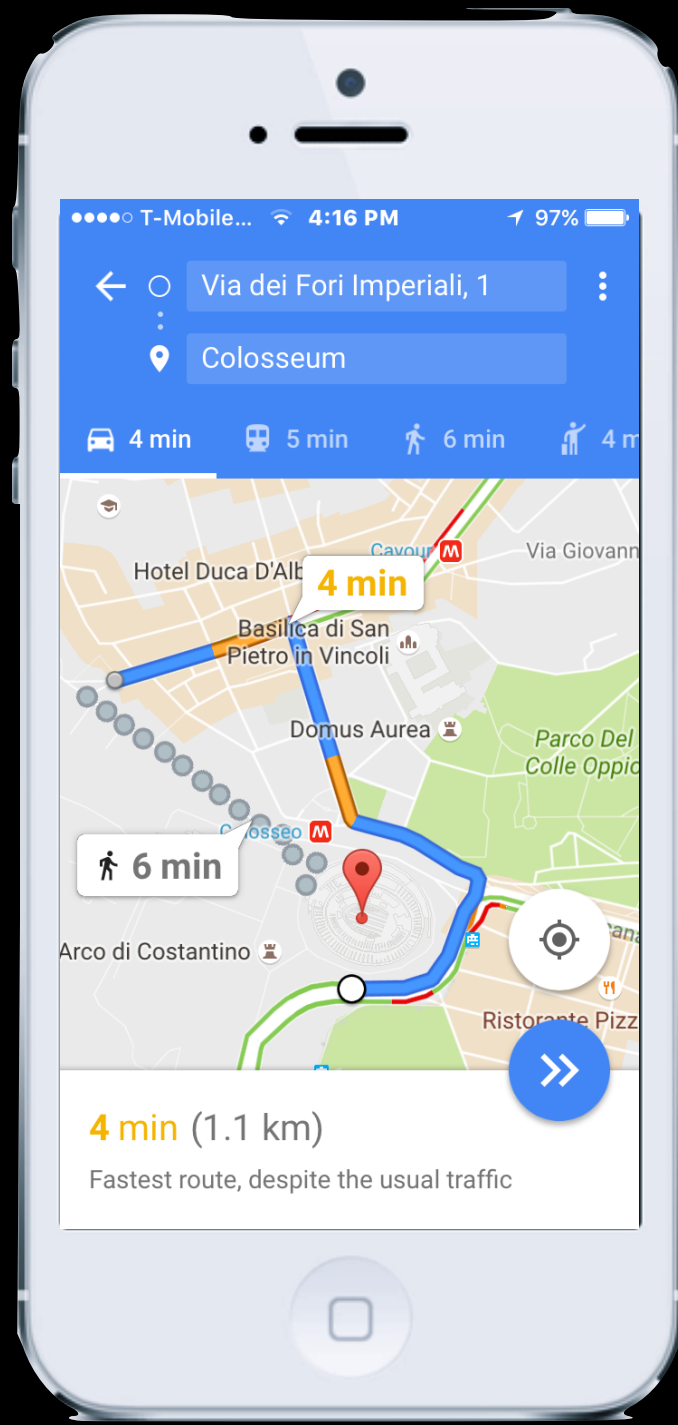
●●●●○ T-Mobile... 4:16 PM 97%

Via dei Fori Imperiali, 1

Colosseum

4 min 5 min 6 min 4 m

Cavour
Via Giovann
Hotel Duca D'Alb
4 min
Basilica di San Pietro in Vincoli
Domus Aurea
Parco Del Colle Oppio
Colosseo
6 min
Arco di Costantino
Ristorante Pizz

4 min (1.1 km)

Fastest route, despite the usual traffic